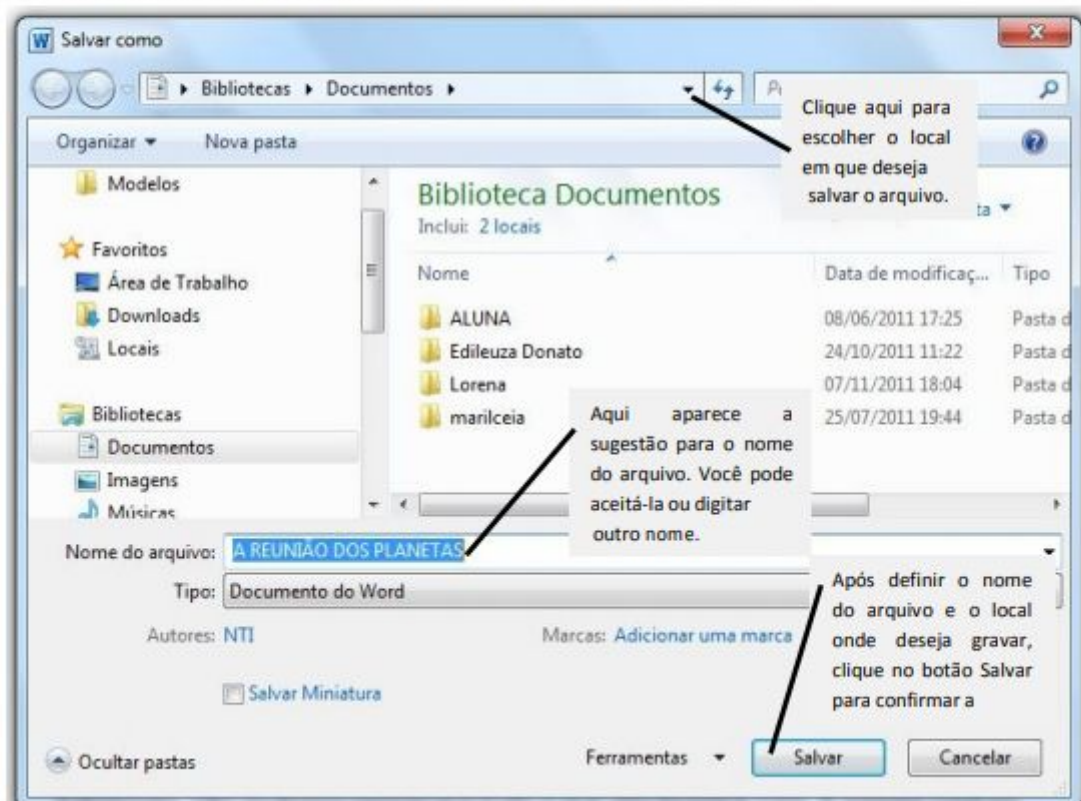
W Salvar como

Bibliotecas ▸ Documentos ▸

P

Organizar ▾ Nova pasta

Modelos

Favoritos
Área de Trabalho
Downloads
Locais

Bibliotecas
Documentos
Imagens
Músicas

Clique aqui para escolher o local em que deseja salvar o arquivo.

Biblioteca Documentos
Inclui: 2 locais

ta ▾

| Nome | Data de modificaç... | Tipo |
|---|---|---|
| ALUNA | 08/06/2011 17:25 | Pasta d |
| Edileuza Donato | 24/10/2011 11:22 | Pasta d |
| Lorena | 07/11/2011 18:04 | Pasta d |
| marilceia | 25/07/2011 19:44 | Pasta d |

Aqui aparece a sugestão para o nome do arquivo. Você pode aceitá-la ou digitar outro nome.

Nome do arquivo: A REUNIÃO DOS PLANETAS

Tipo: Documento do Word

Autores: NTI

Marcas: Adicionar uma marca

Após definir o nome do arquivo e o local onde deseja gravar, clique no botão Salvar para confirmar a

Salvar Miniatura

Ocultar pastas

Ferramentas ▾

Salvar

Cancelar